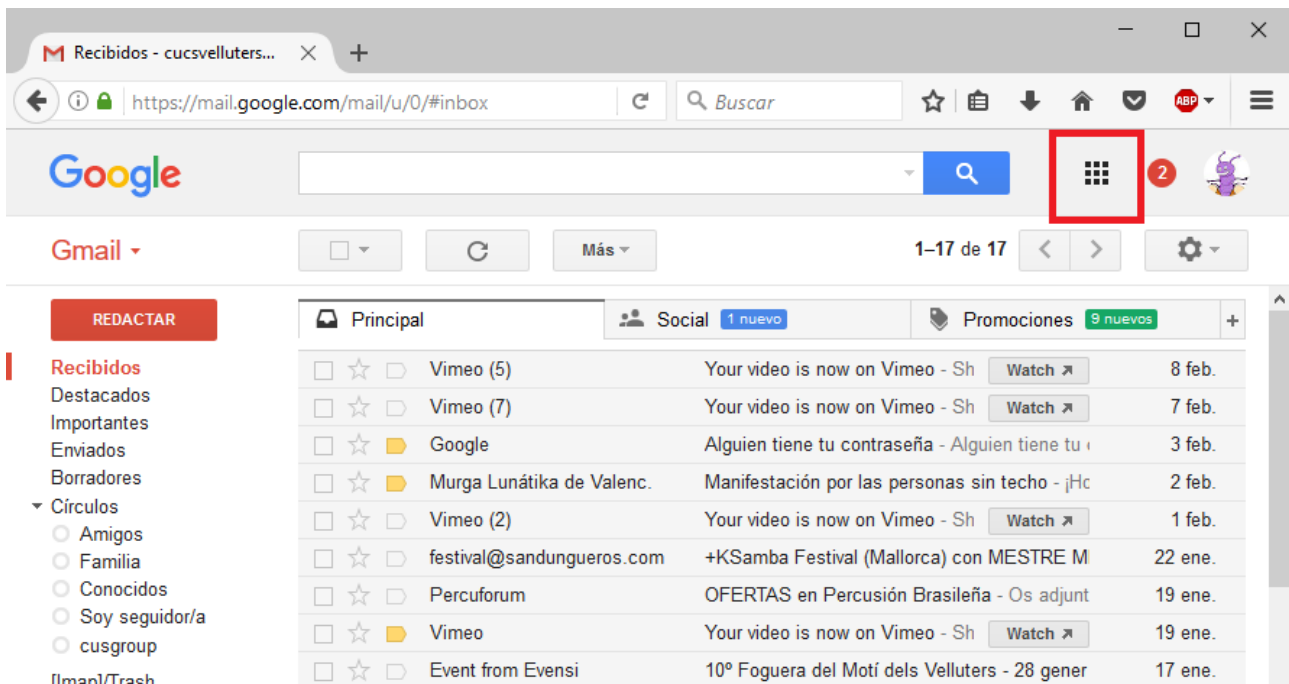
Recibidos - cucsvelluters...

https://mail.google.com/mail/u/0/#inbox

Buscar

ABP

Google

2

Gmail

Más

1–17 de 17

REDACTAR

Recibidos
Destacados
Importantes
Enviados
Borradores
Círculos
Amigos
Familia
Conocidos
Soy seguidor/a
cusgroup
[Imap]/Trash

Principal
Social 1 nuevo
Promociones 9 nuevos
+

| | | |
|---|---|---|
| Vimeo (5) | Your video is now on Vimeo - Sh Watch | 8 feb. |
| Vimeo (7) | Your video is now on Vimeo - Sh Watch | 7 feb. |
| Google | Alguien tiene tu contraseña - Alguien tiene tu | 3 feb. |
| Murga Lunátika de Valenc. | Manifestación por las personas sin techo - ¡Ho | 2 feb. |
| Vimeo (2) | Your video is now on Vimeo - Sh Watch | 1 feb. |
| festival@sandungueros.com | +KSamba Festival (Mallorca) con MESTRE M | 22 ene. |
| Percuforum | OFERTAS en Percusión Brasileña - Os adjunt | 19 ene. |
| Vimeo | Your video is now on Vimeo - Sh Watch | 19 ene. |
| Event from Evensi | 10º Foguera del Motí dels Velluters - 28 gener | 17 ene. |